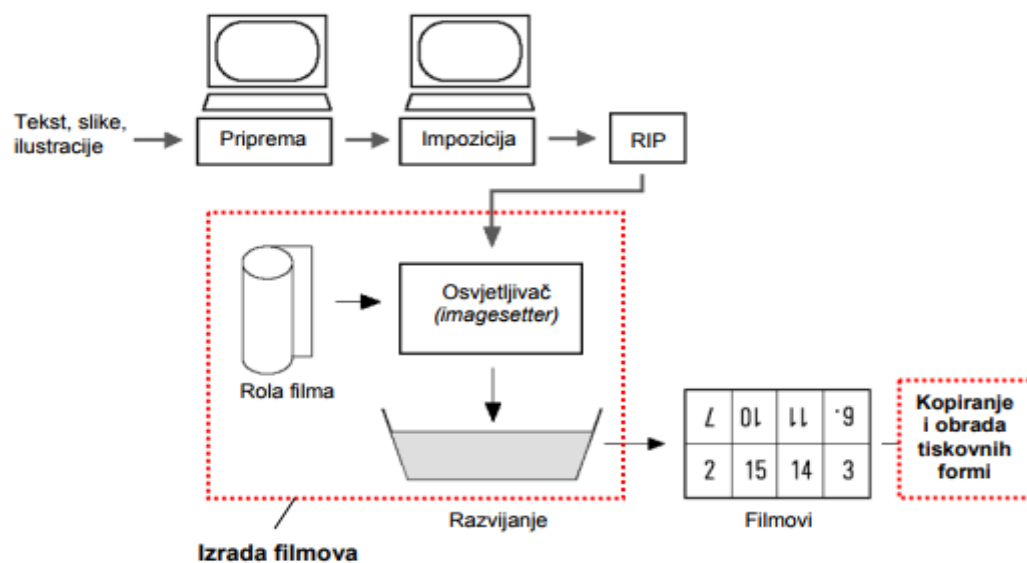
Tekst, slike, ilustracije

Priprema

Impozicija

RIP

Rola filma

Osvjetljivač (imagesetter)

| 7 | 10 | 11 | 6 |
|---|---|---|---|
| 2 | 15 | 14 | 3 |

Kopiranje i obrada tiskovnih formi

Razvijanje

Filmovi

Izrada filmova